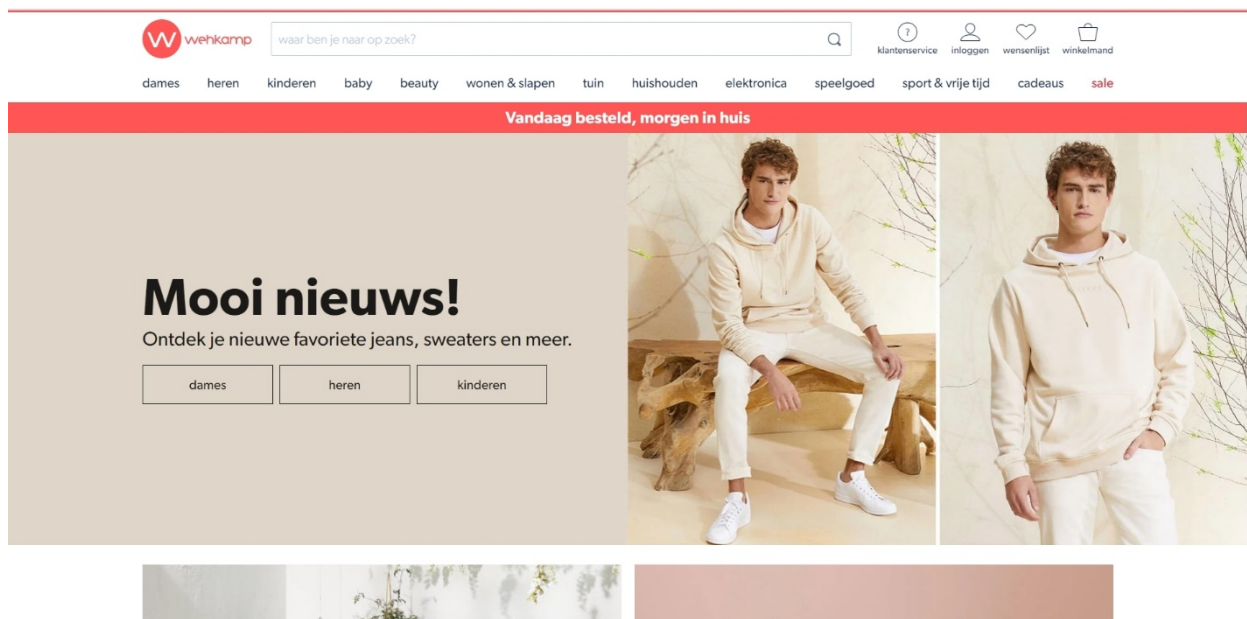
wehkamp

waar ben je naar op zoek?

klantenservice inloggen wensenlijst winkelmand

dames heren kinderen baby beauty wonen & slapen tuin huishouden elektronica speelgoed sport & vrije tijd cadeaus sale

Vandaag besteld, morgen in huis

Mooi nieuws!

Ontdek je nieuwe favoriete jeans, sweaters en meer.

dames heren kinderen